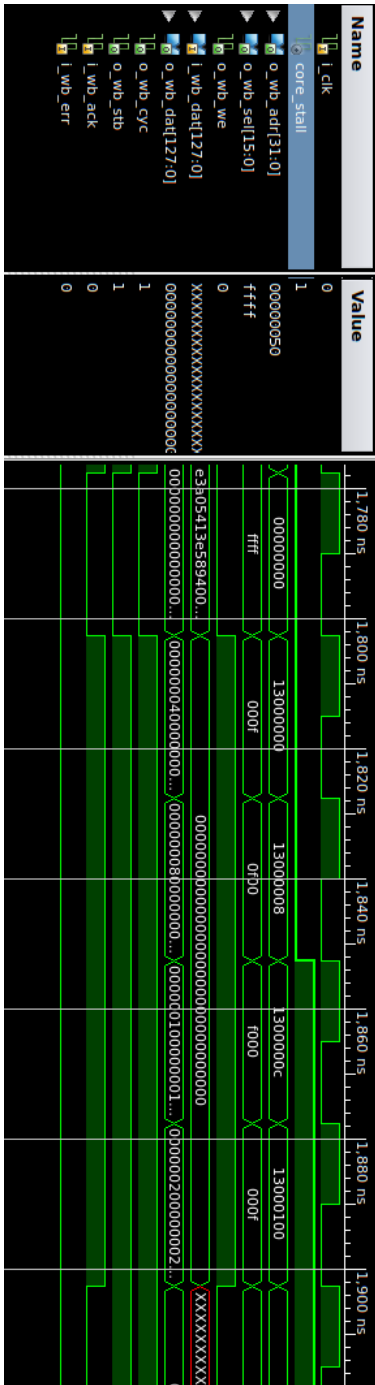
Name
i_clk
core_stall
o_wb_adr[31:0]
o_wb_sel[15:0]
o_wb_we
i_wb_dat[127:0]
o_wb_dat[127:0]
o_wb_cyc
o_wb_stb
i_wb_ack
i_wb_err

Value
0
1
00000050
ffff
0
XXXXXXXXXXXXXXXXXX
0000000000000000000
1
1
0
0

1,780 ns
1,800 ns
1,820 ns
1,840 ns
1,860 ns
1,880 ns
1,900 ns

00000000
13000000
13000008
1300000c
13000100
ffff
000f
0f00
f000
000f
e3a05413e589400...
00000000000000000000000000000000
XXXXXXXXX
000000000000000...
00000000400000000...
000000008000000...
00000010000000001...
000000020000002...